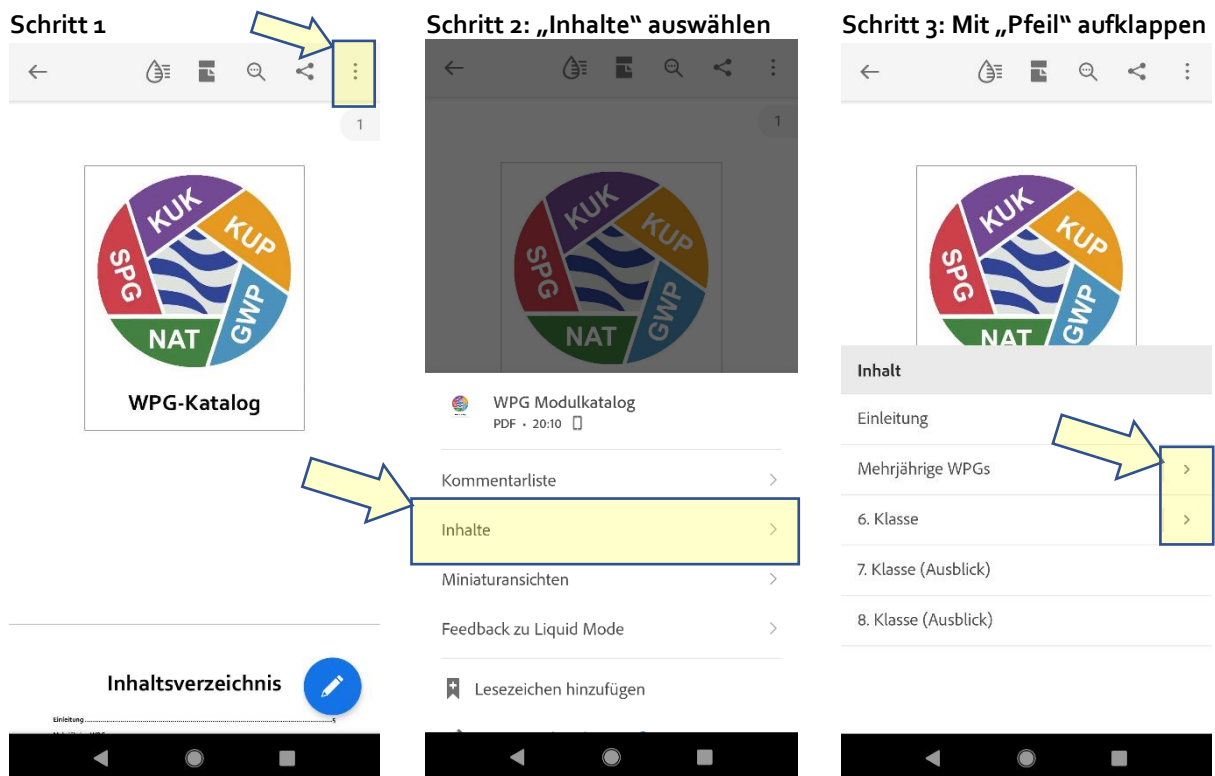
Schritt 1

1

KUK KUP SPG GWP NAT

WPG-Katalog

Inhaltsverzeichnis

Einleitung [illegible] 5

Schritt 2: „Inhalte“ auswählen

1

KUK KUP SPG GWP NAT

WPG Modulkatalog

PDF • 20:10

Kommentarliste

Inhalte

Miniaturansichten

Feedback zu Liquid Mode

Lesezeichen hinzufügen

Schritt 3: Mit „Pfeil“ aufklappen

KUK KUP SPG GWP NAT

Inhalt

Einleitung

Mehrjährige WPGs

6. Klasse

7. Klasse (Ausblick)

8. Klasse (Ausblick)